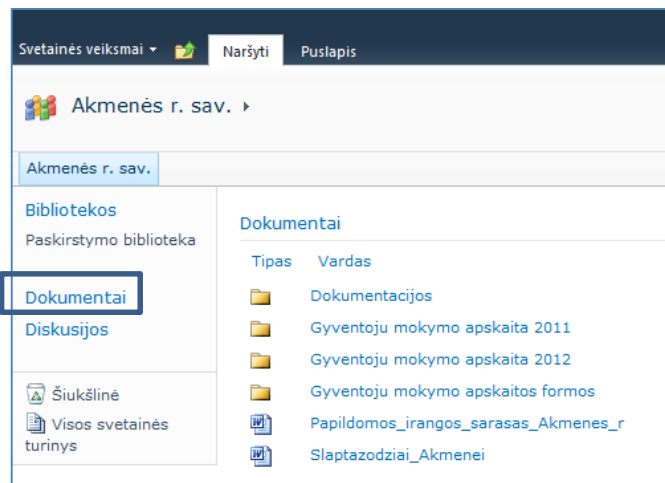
Svetainės veiksmai ▾ Naršyti Puslapis

Akmenės r. sav. ▸

Akmenės r. sav.

Bibliotekos
Paskirstymo biblioteka

Dokumentai
Diskusijos

Šiukšlinė
Visos svetainės turinys

Dokumentai

| Tipas | Vardas |
|---|---|
| | Dokumentacijos |
| | Gyventoju mokymo apskaita 2011 |
| | Gyventoju mokymo apskaita 2012 |
| | Gyventoju mokymo apskaitos formos |
| | Papildomos_irangos_sarasas_Akmenes_r |
| | Slaptazodziai_Akmenei |